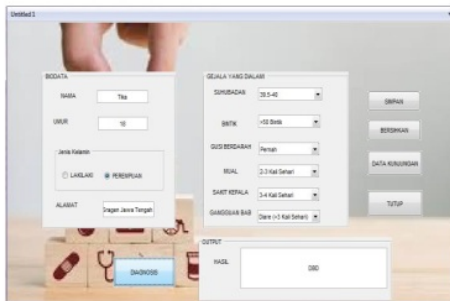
Untitled 1

BIODATA

NAMA Tika

UMUR 10

Jenis Kelamin

LAKILAKI PEREMPUAN

ALAMAT Sragen Jawa Tengah

GEJALA YANG DIALAMI

SUHUBADAN 39.5-40

BINTIK >50 Bintik

GUSI BERDARAH Pernah

MUAL 2-3 Kali Sehari

SAKIT KEPALA 3-4 Kali Sehari

GANGGUAN BAB Diare (>3 Kali Sehari)

SIMPAN

BERSIHKAN

DATA KUNJUNGAN

TUTUP

DIAGNOSIS

OUTPUT

HASIL

DBD